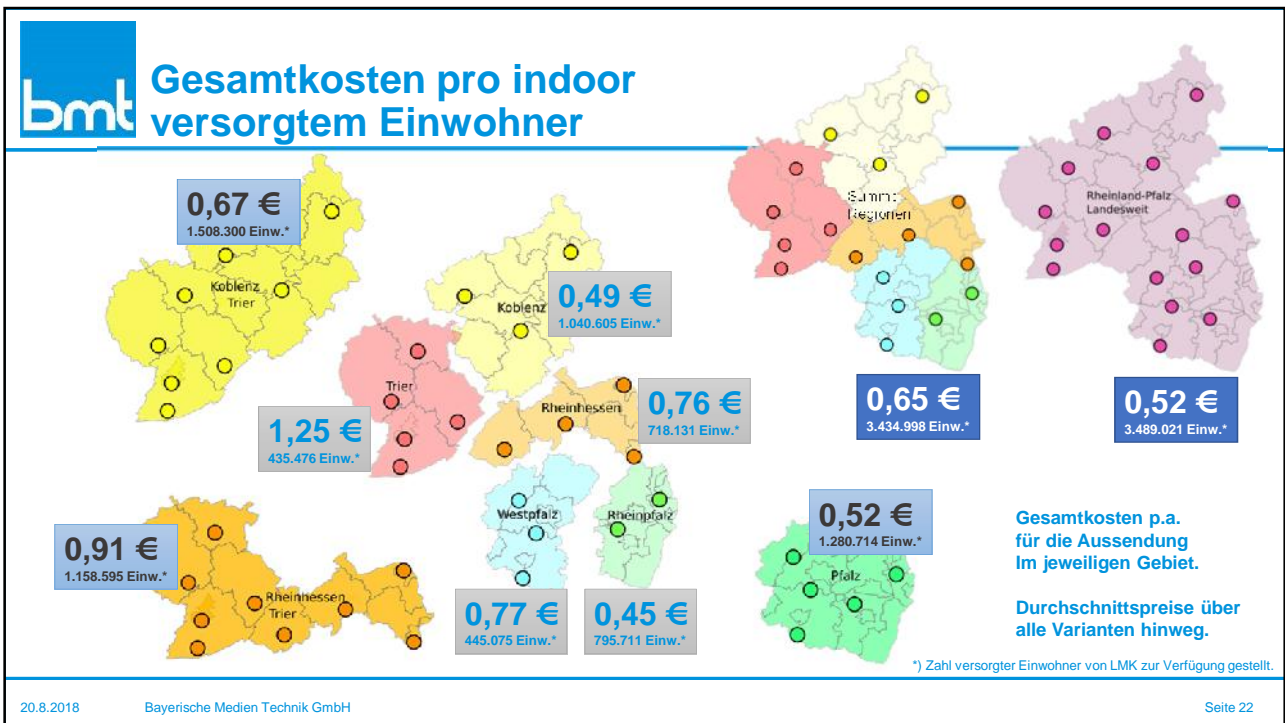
bmt

Gesamtkosten pro indoor versorgtem Einwohner

0,67 €
1.508.300 Einw.*

Koblenz Trier

Koblenz

0,49 €
1.040.605 Einw.*

Trier

1,25 €
435.476 Einw.*

Rheinhessen

0,76 €
718.131 Einw.*

Summe Regionen

0,65 €
3.434.998 Einw.*

Rheinland-Pfalz Landesweit

0,52 €
3.489.021 Einw.*

0,91 €
1.158.595 Einw.*

Rheinhessen Trier

Westpfalz

Rheinpfalz

0,77 €
445.075 Einw.*

0,45 €
795.711 Einw.*

0,52 €
1.280.714 Einw.*

Pfalz

Gesamtkosten p.a. für die Aussendung Im jeweiligen Gebiet.

Durchschnittspreise über alle Varianten hinweg.

*) Zahl versorgter Einwohner von LMK zur Verfügung gestellt.

20.8.2018 Bayerische Medien Technik GmbH Seite 22